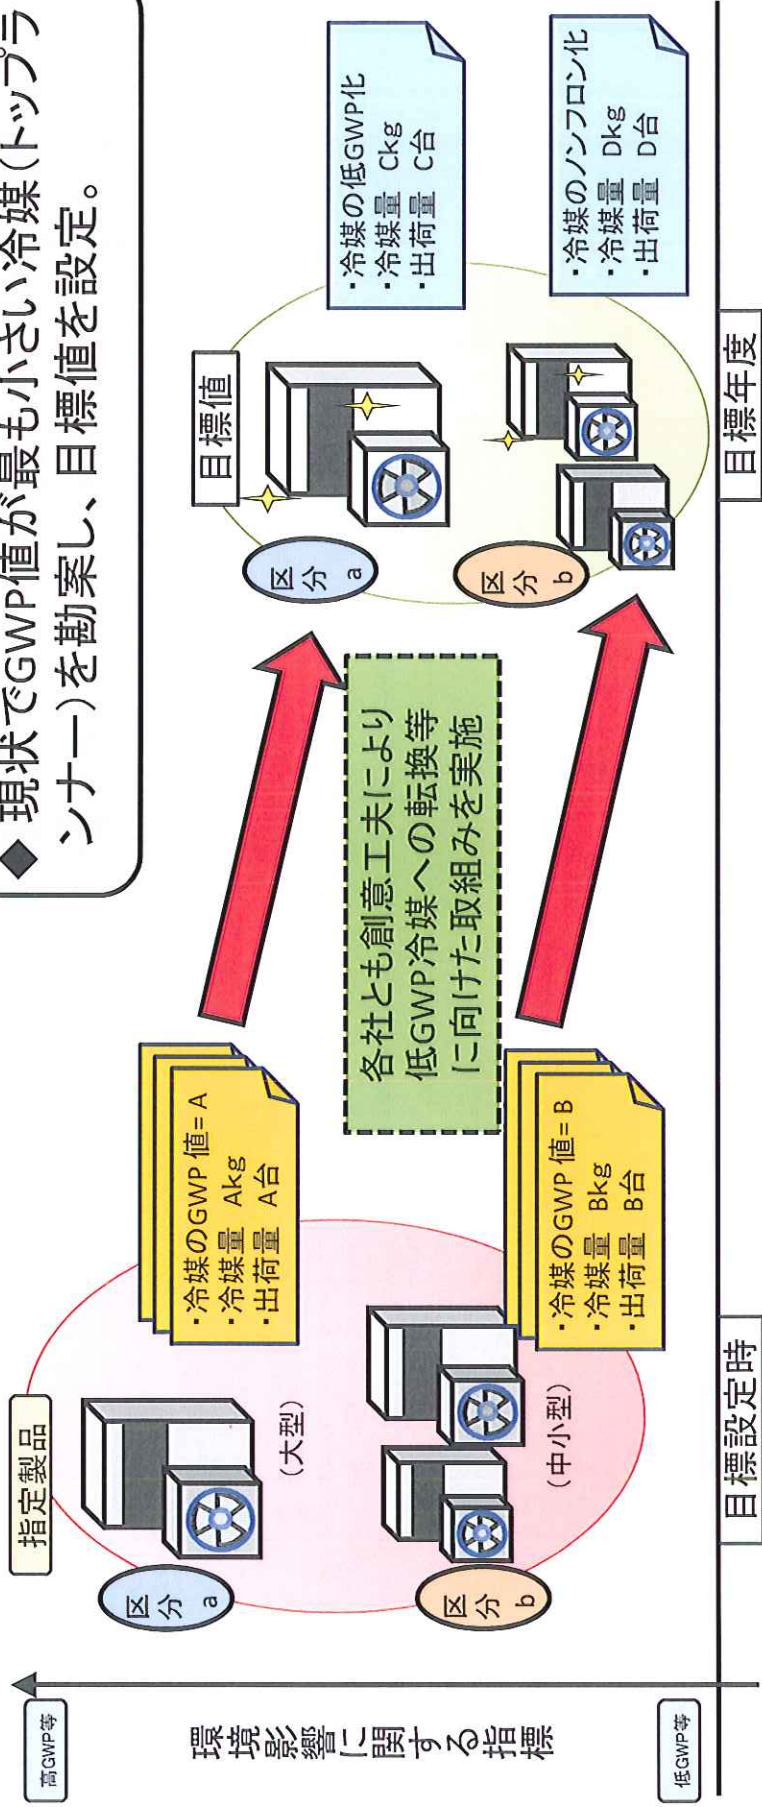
◆現状でGWP値が最も小さい冷媒（トップランナー）を勘案し、目標値を設定。

高GWP等

環境影響に関する指標

低GWP等

指定製品

区分a

（大型）

区分b

（中小型）

・冷媒のGWP値＝A
・冷媒量　Akg
・出荷量　A台

・冷媒のGWP値＝B
・冷媒量　Bkg
・出荷量　B台

各社とも創意工夫により低GWP冷媒への転換等に向けた取組みを実施

目標値

区分a

区分b

・冷媒の低GWP化
・冷媒量　Ckg
・出荷量　C台

・冷媒のノンフロン化
・冷媒量　Dkg
・出荷量　D台

目標設定時

目標年度